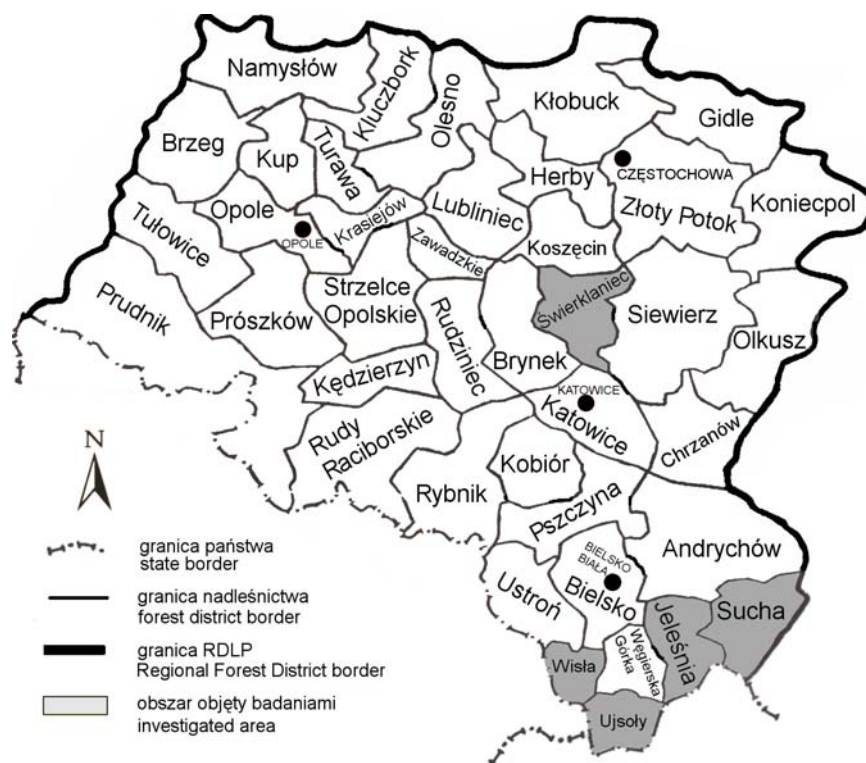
Namysłów
Kluczbork
Olesno
Kłobuck
Gidle
Brzeg
Kup
Turawa
Herby
CZĘSTOCHOWA
Opole
Krasiejów
Lubliniec
Złoty Potok
Koniecpol
Tułowice
OPOLE
Zawadzkie
Koszęcin
Prudnik
Strzelce Opolskie
Świerklaniec
Siewierz
Prószków
Rudziniec
Brynek
Olkusz
Kędzierzyn
KATOWICE
Katowice
Rudy Raciborskie
Chrzanów
Kobiór
Rybnik
Pszczyna
N
Andrychów
BIELSKO BIAŁA
Ustroń
Bielsko
Sucha
Jeleśnia
Węgierska Górka
Wisła
Ujsoły

granica państwa
state border
granica nadleśnictwa
forest district border
granica RDLP
Regional Forest District border
obszar objęty badaniami
investigated area